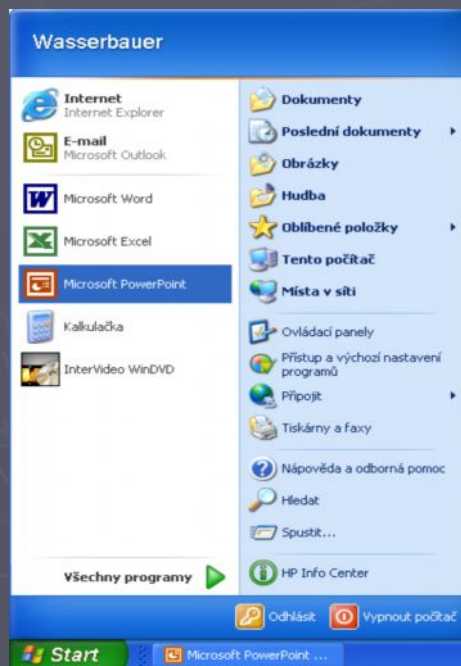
Wasserbauer

Internet
Internet Explorer

E-mail
Microsoft Outlook

Microsoft Word

Microsoft Excel

Microsoft PowerPoint

Kalkulačka

InterVideo WinDVD

Všechny programy

Dokumenty

Poslední dokumenty

Obrázky

Hudba

Oblíbené položky

Tento počítač

Místa v síti

Ovládací panely

Přístup a výchozí nastavení programů

Připojit

Tiskárny a faxy

Nápověda a odborná pomoc

Hledat

Spustit...

HP Info Center

Odhlásit

Vypnout počítač

Start

Microsoft PowerPoint ...